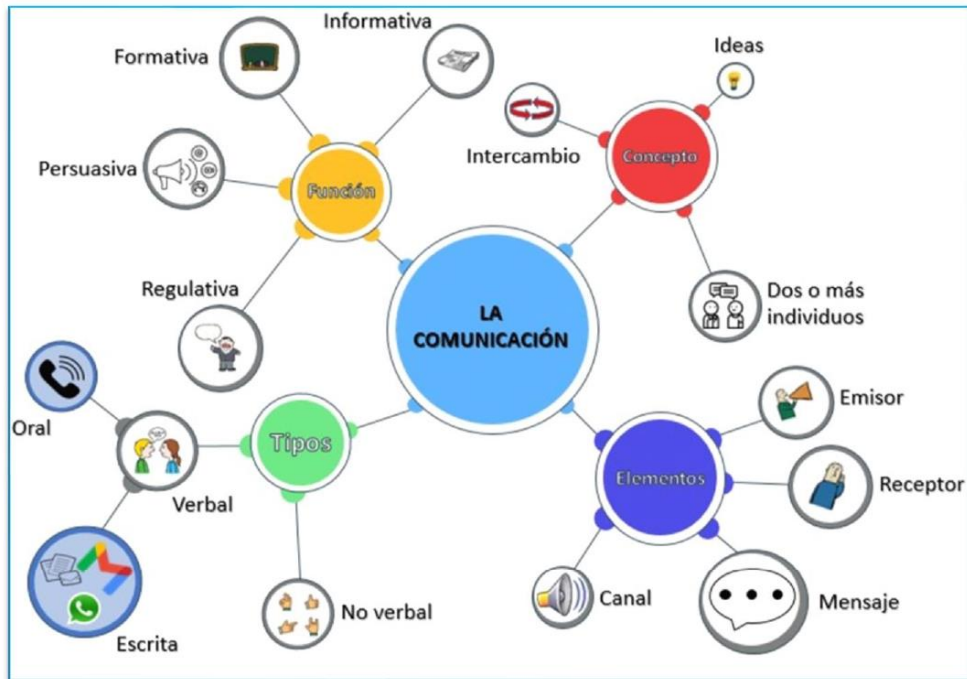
Informativa

Formativa

Ideas

Intercambio

Concepto

Persuasiva

Función

Regulativa

LA COMUNICACIÓN

Dos o más individuos

Oral

Tipos

Emisor

Verbal

Elementos

Receptor

No verbal

Canal

Mensaje

Escrita